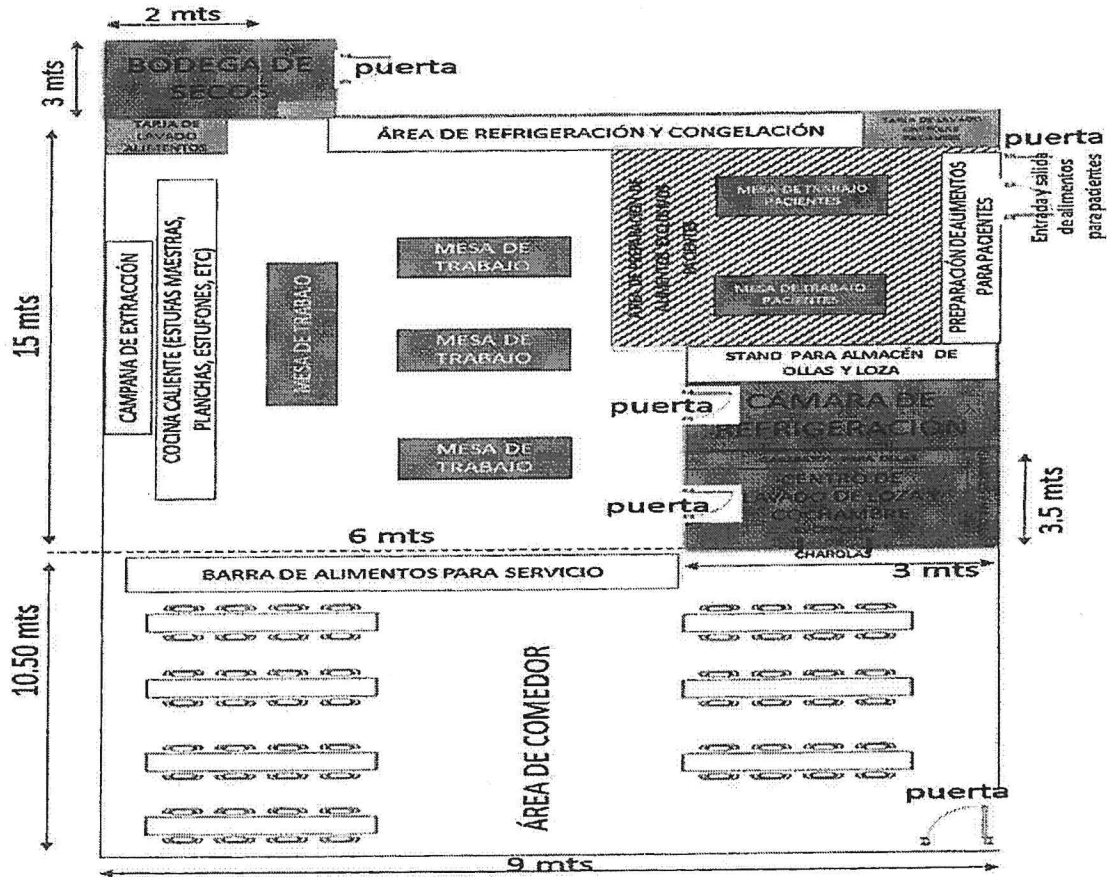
2 mts

3 mts

BODEGA DE SECOS

puerta

TARJA DE LAVADO ALIMENTOS

ÁREA DE REFRIGERACIÓN Y CONGELACIÓN

TARJA DE LAVADO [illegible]

puerta

Entrada y salida de alimentos para pacientes

15 mts

CAMPANA DE EXTRACCIÓN

COCINA CALIENTE (ESTUFAS MAESTRAS, PLANCHAS, ESTUFONES, ETC)

MESA DE TRABAJO

MESA DE TRABAJO

MESA DE TRABAJO

MESA DE TRABAJO

ÁREA DE PREPARACIÓN DE ALIMENTOS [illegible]

MESA DE TRABAJO PACIENTES

MESA DE TRABAJO PACIENTES

PREPARACIÓN DE ALIMENTOS PARA PACIENTES

STAND PARA ALMACÉN DE OLLAS Y LOZA

puerta

CÁMARA DE REFRIGERACIÓN

puerta

CENTRO DE LAVADO DE LOZA Y COCRAMBRE

CHAROLAS

3.5 mts

6 mts

10.50 mts

BARRA DE ALIMENTOS PARA SERVICIO

3 mts

ÁREA DE COMEDOR

puerta

9 mts